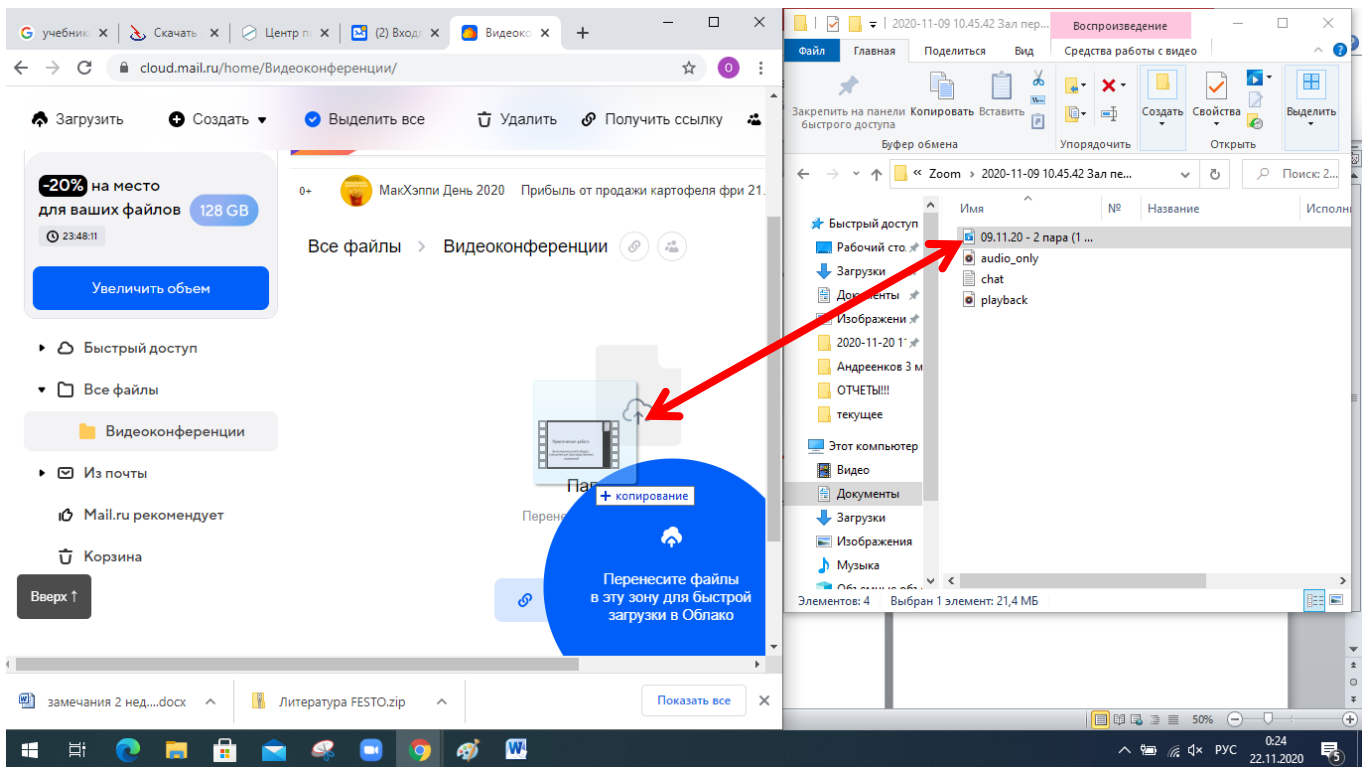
учебник | Скачать | Центр | (2) Входя | Видеок

cloud.mail.ru/home/Видеоконференции/

Загрузить | Создать | Выделить все | Удалить | Получить ссылку

-20% на место для ваших файлов 128 GB
23:48:11
Увеличить объем

0+ МакХэппи День 2020 Прибыль от продажи картофеля фри 21.

Все файлы > Видеоконференции

Быстрый доступ
Все файлы
Видеоконференции
Из почты
Mail.ru рекомендует
Корзина

Вверх ↑

Пап
Перене
+ копирование

Перенесите файлы в эту зону для быстрой загрузки в Облако

замечания 2 нед....docx | Литература FESTO.zip | Показать все

2020-11-09 10.45.42 Зал пер... | Воспроизведение
Файл | Главная | Поделиться | Вид | Средства работы с видео
Закрепить на панели быстрого доступа | Копировать | Вставить
Буфер обмена
Упорядочить
Создать | Свойства
Открыть
Выделить

« Zoom > 2020-11-09 10.45.42 Зал пе...
Поиск: 2...

Быстрый доступ
Рабочий сто
Загрузки
Документы
Изображени
2020-11-20 1
Андреенков 3 м
ОТЧЕТЫ!!!
текущее
Этот компьютер
Видео
Документы
Загрузки
Изображения
Музыка
Объемные об

Имя | № | Название | Исполн
09.11.20 - 2 пара (1 ...
audio_only
chat
playback

Элементов: 4 | Выбран 1 элемент: 21,4 МБ

50%

РУС 0:24 22.11.2020